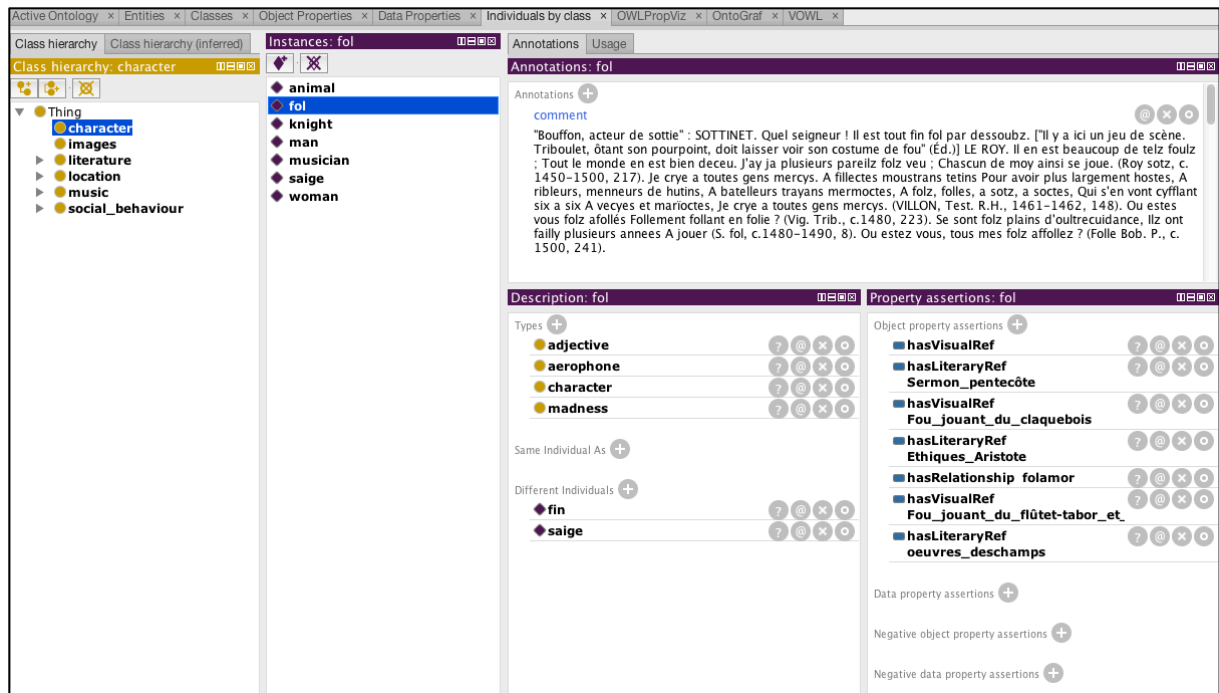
Active Ontology × Entities × Classes × Object Properties × Data Properties × Individuals by class × OWLPropViz × OntoGraf × VOWL ×

Class hierarchy | Class hierarchy (inferred)

Class hierarchy: character

Thing
character
images
literature
location
music
social_behaviour

Instances: fol

animal
fol
knight
man
musician
saige
woman

Annotations | Usage

Annotations: fol

Annotations
comment
"Bouffon, acteur de sottie" : SOTTINET. Quel seigneur ! Il est tout fin fol par dessoubz. ["Il y a ici un jeu de scène. Triboulet, ôtant son pourpoint, doit laisser voir son costume de fou" (Éd.)] LE ROY. Il en est beaucoup de telz foulz ; Tout le monde en est bien deceu. J'ay ja plusieurs pareilz folz veu ; Chascun de moy ainsi se joue. (Roy sotz, c. 1450-1500, 217). Je crye a toutes gens mercys. A fillectes moustrans tetins Pour avoir plus largement hostes, A ribleurs, menneurs de hutins, A batelleurs trayans mermoctes, A folz, folles, a sotz, a soctes, Qui s'en vont cyfflant six a six A vecyes et marïoctes, Je crye a toutes gens mercys. (VILLON, Test. R.H., 1461-1462, 148). Ou estes vous folz afollés Follement follant en folie ? (Vig. Trib., c.1480, 223). Se sont folz plains d'oultrecuidance, Ilz ont failly plusieurs annees A jouer (S. fol, c.1480-1490, 8). Ou estez vous, tous mes folz affollez ? (Folle Bob. P., c. 1500, 241).

Description: fol

Types
adjective
aerophone
character
madness

Same Individual As

Different Individuals
fin
saige

Property assertions: fol

Object property assertions
hasVisualRef
hasLiteraryRef Sermon_pentecôte
hasVisualRef Fou_jouant_du_claquebois
hasLiteraryRef Ethiques_Aristote
hasRelationship folamor
hasVisualRef Fou_jouant_du_flûtet-tabor_et_
hasLiteraryRef oeuvres_deschamps

Data property assertions

Negative object property assertions

Negative data property assertions